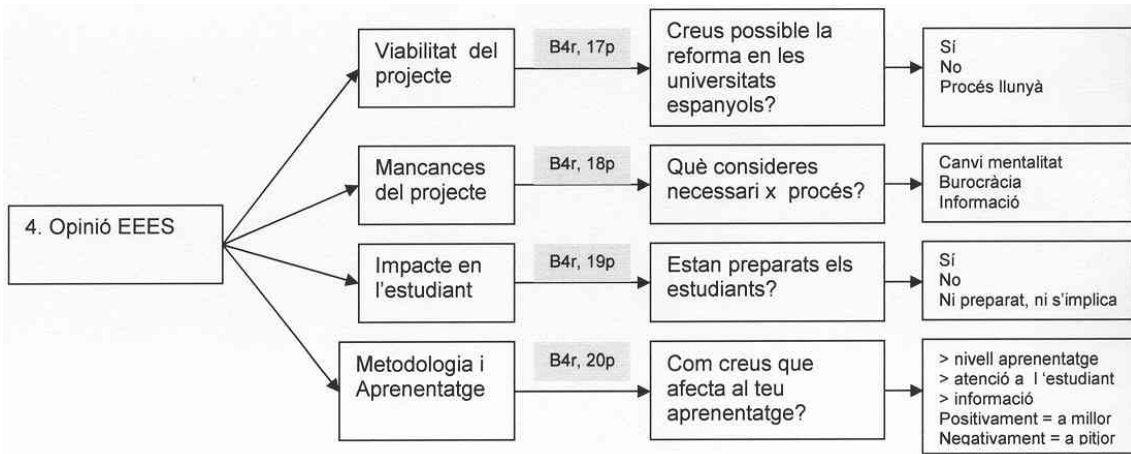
4. Opinió EEES

Viabilitat del projecte

B4r, 17p

Creus possible la reforma en les universitats espanyols?

Sí
No
Procés llunyà

Mancances del projecte

B4r, 18p

Què consideres necessari x procés?

Canvi mentalitat
Burocràcia
Informació

Impacte en l'estudiant

B4r, 19p

Estan preparats els estudiants?

Sí
No
Ni preparat, ni s'implica

Metodologia i Aprenentatge

B4r, 20p

Com creus que afecta al teu aprenentatge?

> nivell aprenentatge
> atenció a l 'estudiant
> informació
Positivament = a millor
Negativament = a pitjor